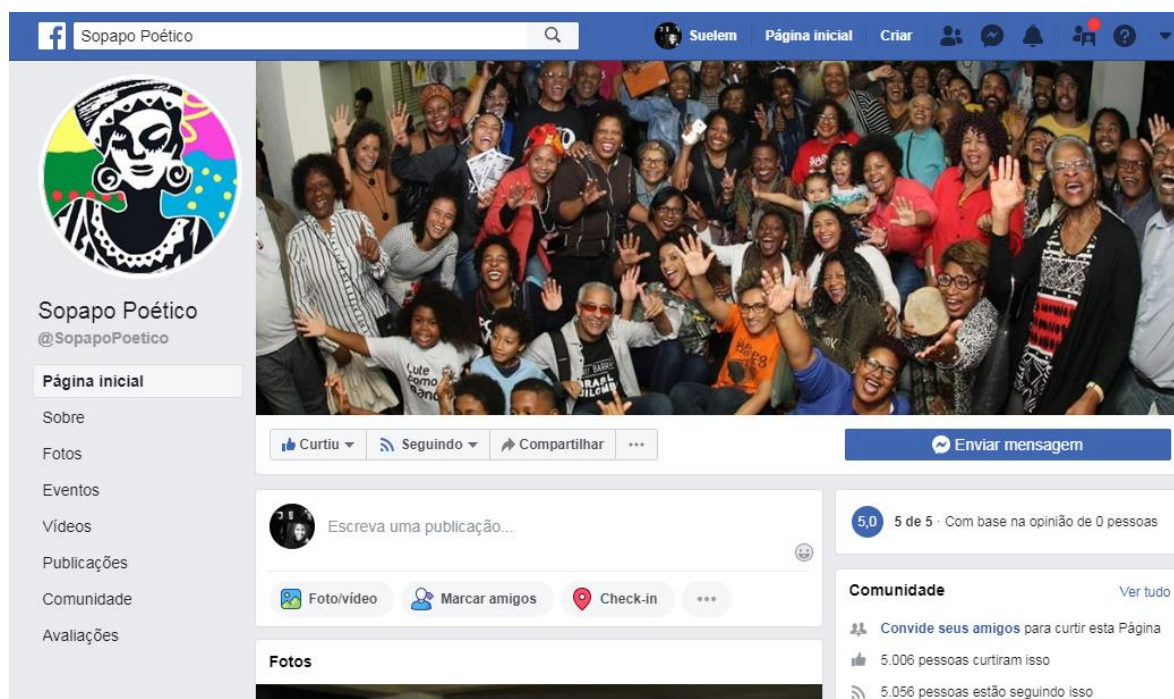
Sopapo Poético

Suelem Página inicial Criar

Sopapo Poético
@SopapoPoetico

Página inicial
Sobre
Fotos
Eventos
Vídeos
Publicações
Comunidade
Avaliações

Curtiu Seguindo Compartilhar ···

Enviar mensagem

Escreva uma publicação...

Foto/vídeo Marcar amigos Check-in ···

Fotos

5,0 5 de 5 · Com base na opinião de 0 pessoas

Comunidade Ver tudo

Convide seus amigos para curtir esta Página

5.006 pessoas curtiram isso

5.056 pessoas estão seguindo isso